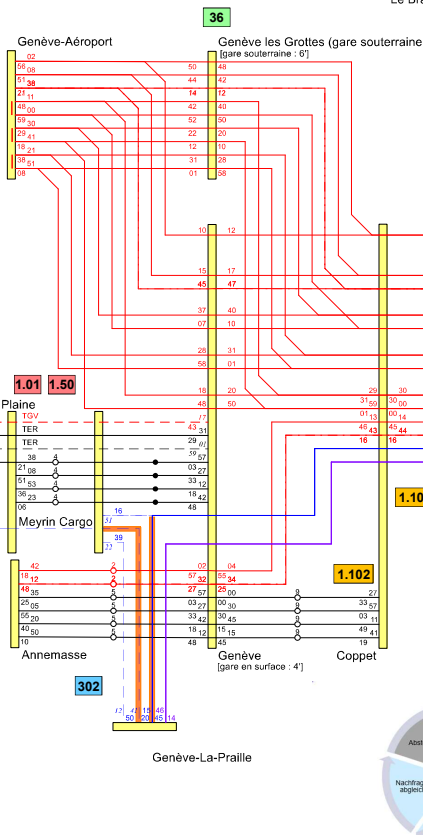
Le Bra

36

Genève-Aéroport

Genève les Grottes (gare souterraine)
[gare souterraine : 6']

02
56 08
51 38
21 11
48 00
59 30
29 41
18 21
38 51
08

50 48
44 42
14 12
42 40
52 50
22 20
12 10
31 28
01 58

10 12

15 17
45 47

37 40
07 10

28 31
58 01

18 20
48 50

29 30
31 59 30 00
01 13 00 14
46 43 49 44
16 16

1.01 1.50

Plaine
TGV
TER
TER

17
43 31
29 01
59 57
38
21 08
51 53
36 23
06

03 27
33 12
18 42
48

1.10

Meyrin Cargo
16
51
39
33

42
18 12
48 35
25 05
55 20
40 50
10

02 04
57 32 55 34
27 57 25 00
03 27 00 30
33 42 30 45
18 12 15 15
48 45

27
33 57
03 11
49 41
19

1.102

Annemasse

Genève
[gare en surface : 4']

Coppet

302

12 42 15 46
50 20 45 14

Genève-La-Praille

Abst
Nachfrag
abgleic